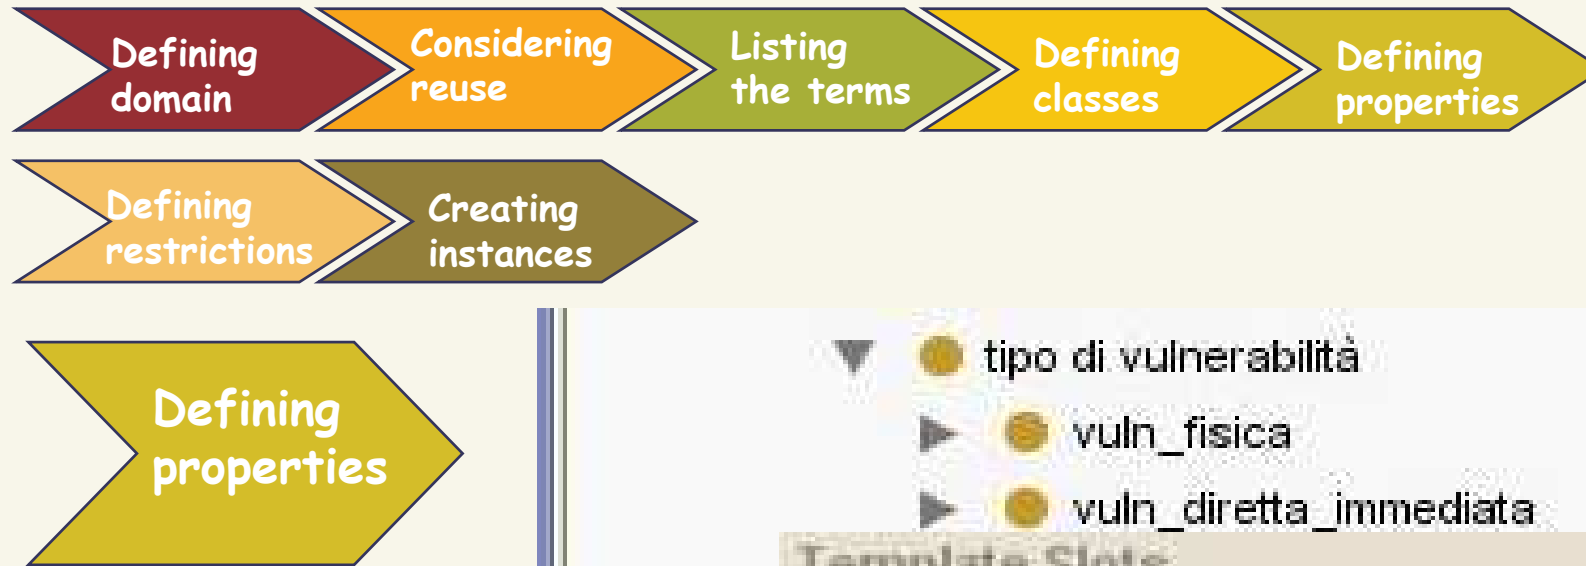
Defining domain

Considering reuse

Listing the terms

Defining classes

Defining properties

Defining restrictions

Creating instances

Defining properties

tipo di vulnerabilità

vuln_fisica

vuln_diretta_immediata

Template Slots